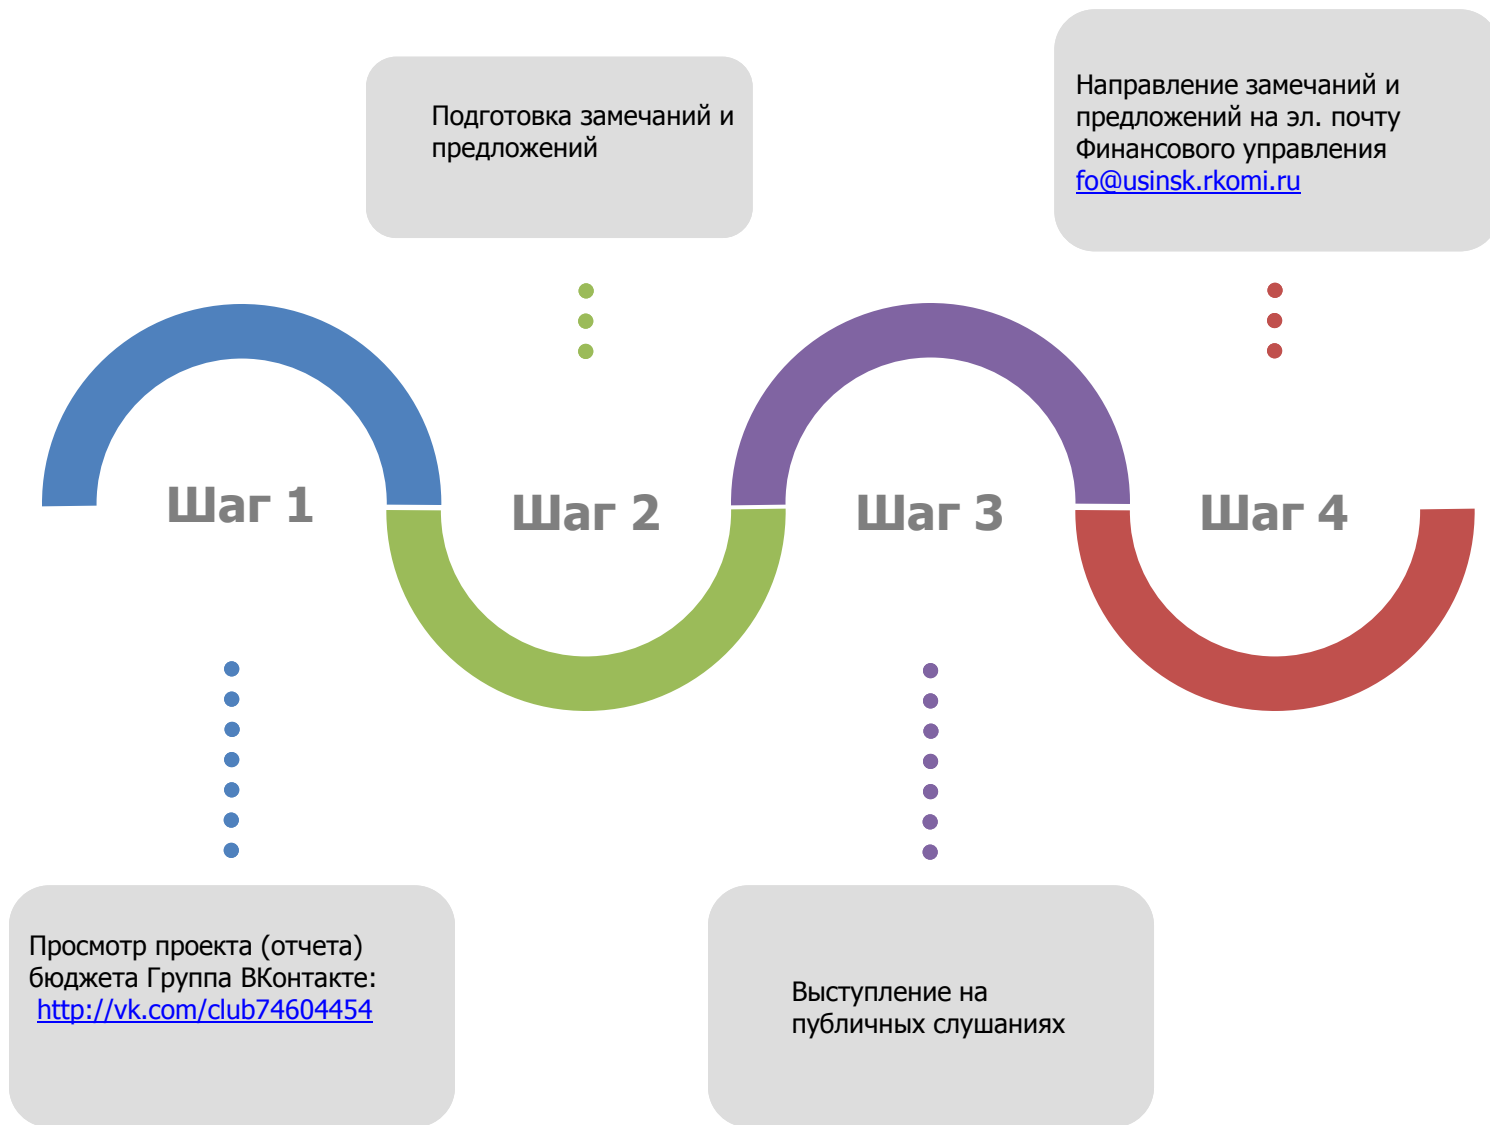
Шаг 1

Просмотр проекта (отчета) бюджета Группа ВКонтакте: http://vk.com/club74604454

Шаг 2

Подготовка замечаний и предложений

Шаг 3

Выступление на публичных слушаниях

Шаг 4

Направление замечаний и предложений на эл. почту Финансового управления fo@usinsk.rkomi.ru